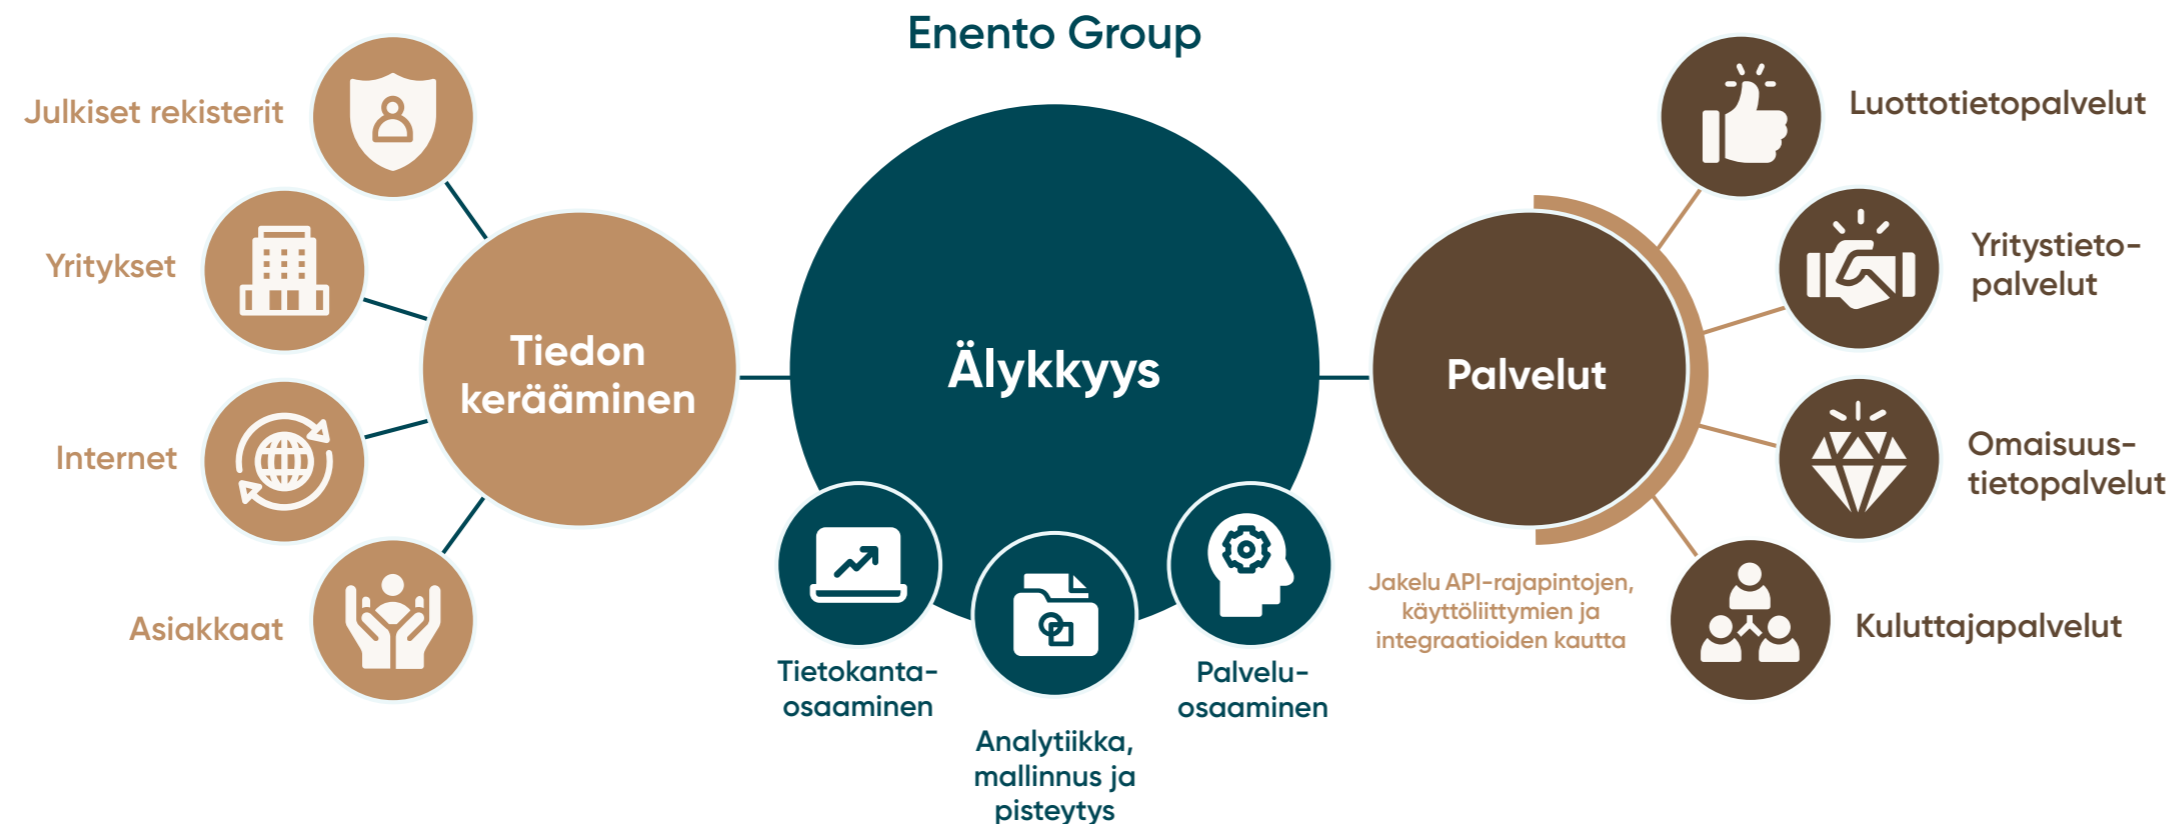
Enento Group

Julkiset rekisterit

Yritykset

Internet

Asiakkaat

Tiedon kerääminen

Älykkyys

Tietokanta-osaaminen

Analytiikka, mallinnus ja pisteytys

Palvelu-osaaminen

Palvelut

Jakelu API-rajapintojen, käyttöliittymien ja integraatioiden kautta

Luottotietopalvelut

Yritystieto-palvelut

Omaisuus-tietopalvelut

Kuluttajapalvelut